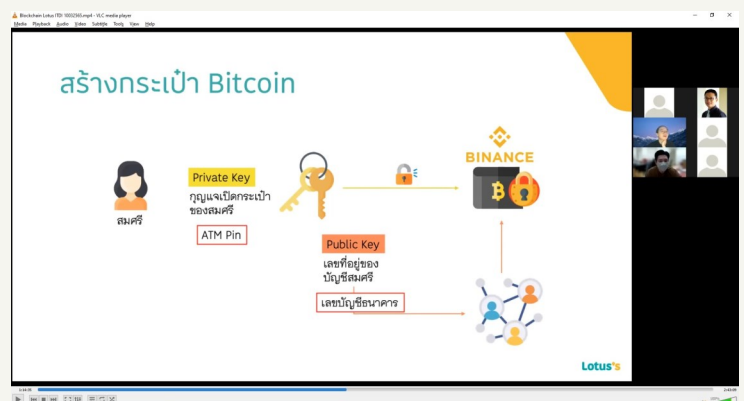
Blockchain Lotus (TDI 1002560).mp4 - VLC media player

Media Playback Audio Video Subtitle Tools View Help

สร้างกระเป๋า Bitcoin

สมศรี

Private Key

กุญแจเปิดกระเป๋าของสมศรี

ATM Pin

BINANCE

Public Key

เลขที่อยู่ของบัญชีสมศรี

เลขบัญชีธนาคาร

Lotus's